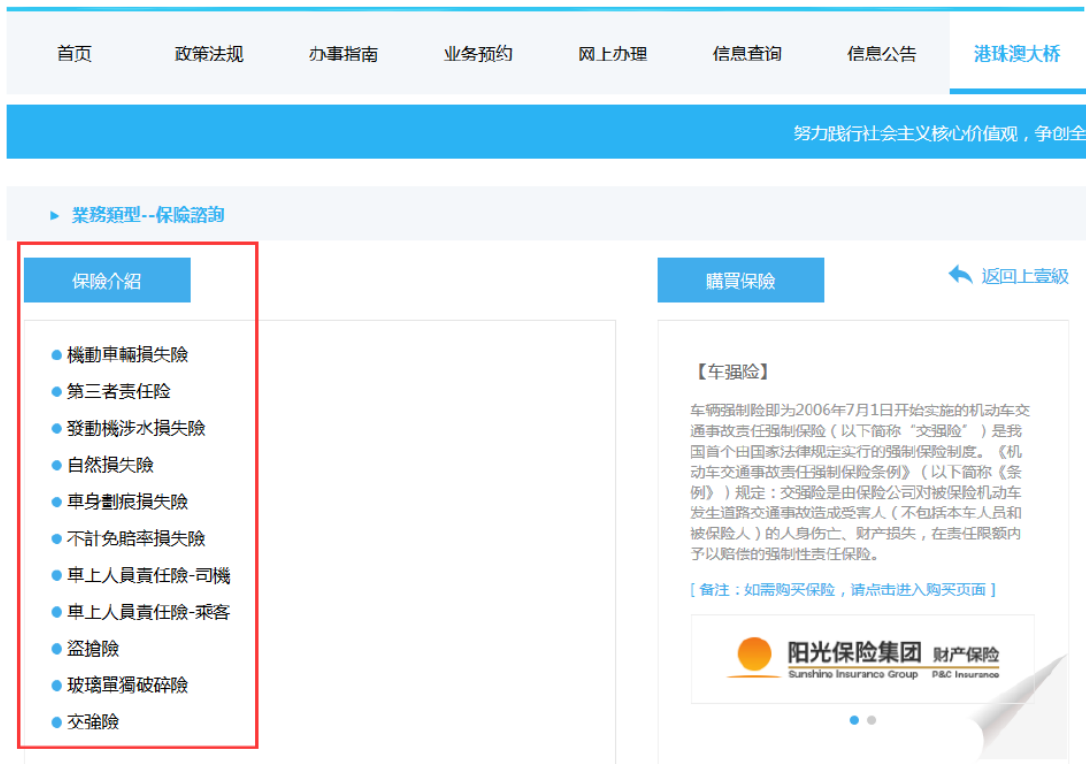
首页 政策法规 办事指南 业务预约 网上办理 信息查询 信息公告 港珠澳大桥

努力践行社会主义核心价值观，争创全

▸ 業務類型--保險諮詢

保險介紹

機動車輛損失險
第三者责任险
發動機涉水損失險
自然損失險
車身劃痕損失險
不計免賠率損失險
車上人員責任險-司機
車上人員責任險-乘客
盜搶險
玻璃單獨破碎險
交強險

購買保險

返回上壹級

【车强险】

车辆强制险即为2006年7月1日开始实施的机动车交通事故责任强制保险（以下简称“交强险”）是我国首个由国家法律规定实行的强制保险制度。《机动车交通事故责任强制保险条例》（以下简称《条例》）规定：交强险是由保险公司对被保险机动车发生道路交通事故造成受害人（不包括本车人员和被保险人）的人身伤亡、财产损失，在责任限额内予以赔偿的强制性责任保险。

[ 备注：如需购买保险，请点击进入购买页面 ]

阳光保险集团 财产保险
Sunshine Insurance Group P&C Insurance